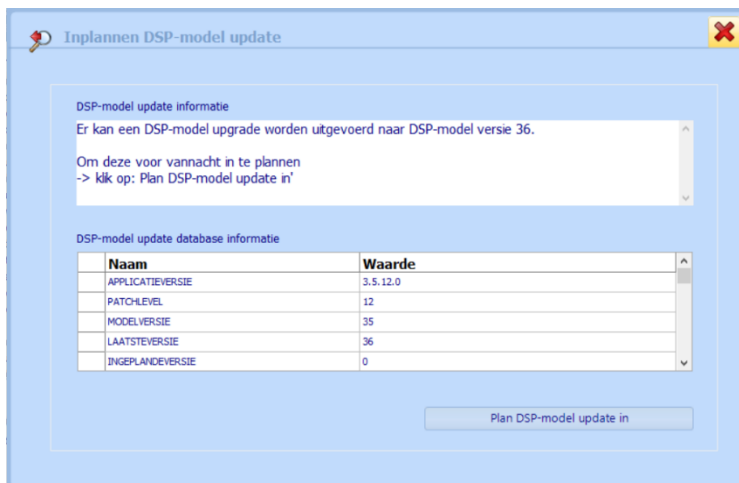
Inplannen DSP-model update

DSP-model update informatie

Er kan een DSP-model upgrade worden uitgevoerd naar DSP-model versie 36.

Om deze voor vannacht in te plannen
-> klik op: Plan DSP-model update in'

DSP-model update database informatie

| Naam | Waarde |
|---|---|
| APPLICATIEVERSIE | 3.5.12.0 |
| PATCHLEVEL | 12 |
| MODELVERSIE | 35 |
| LAATSTEVERSIE | 36 |
| INGEPLANDEVERSIE | 0 |

Plan DSP-model update in